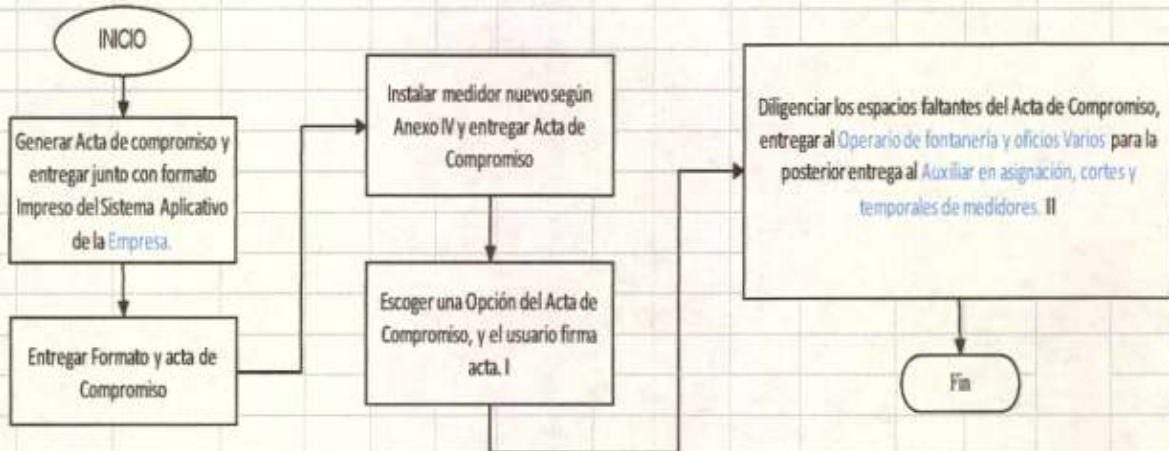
INICIO

Generar Acta de compromiso y entregar junto con formato Impreso del Sistema Aplicativo de la Empresa.

Entregar Formato y acta de Compromiso

Instalar medidor nuevo según Anexo IV y entregar Acta de Compromiso

Escoger una Opción del Acta de Compromiso, y el usuario firma acta. I

Diligenciar los espacios faltantes del Acta de Compromiso, entregar al Operario de fontanería y oficios Varios para la posterior entrega al Auxiliar en asignación, cortes y temporales de medidores. II

Fin